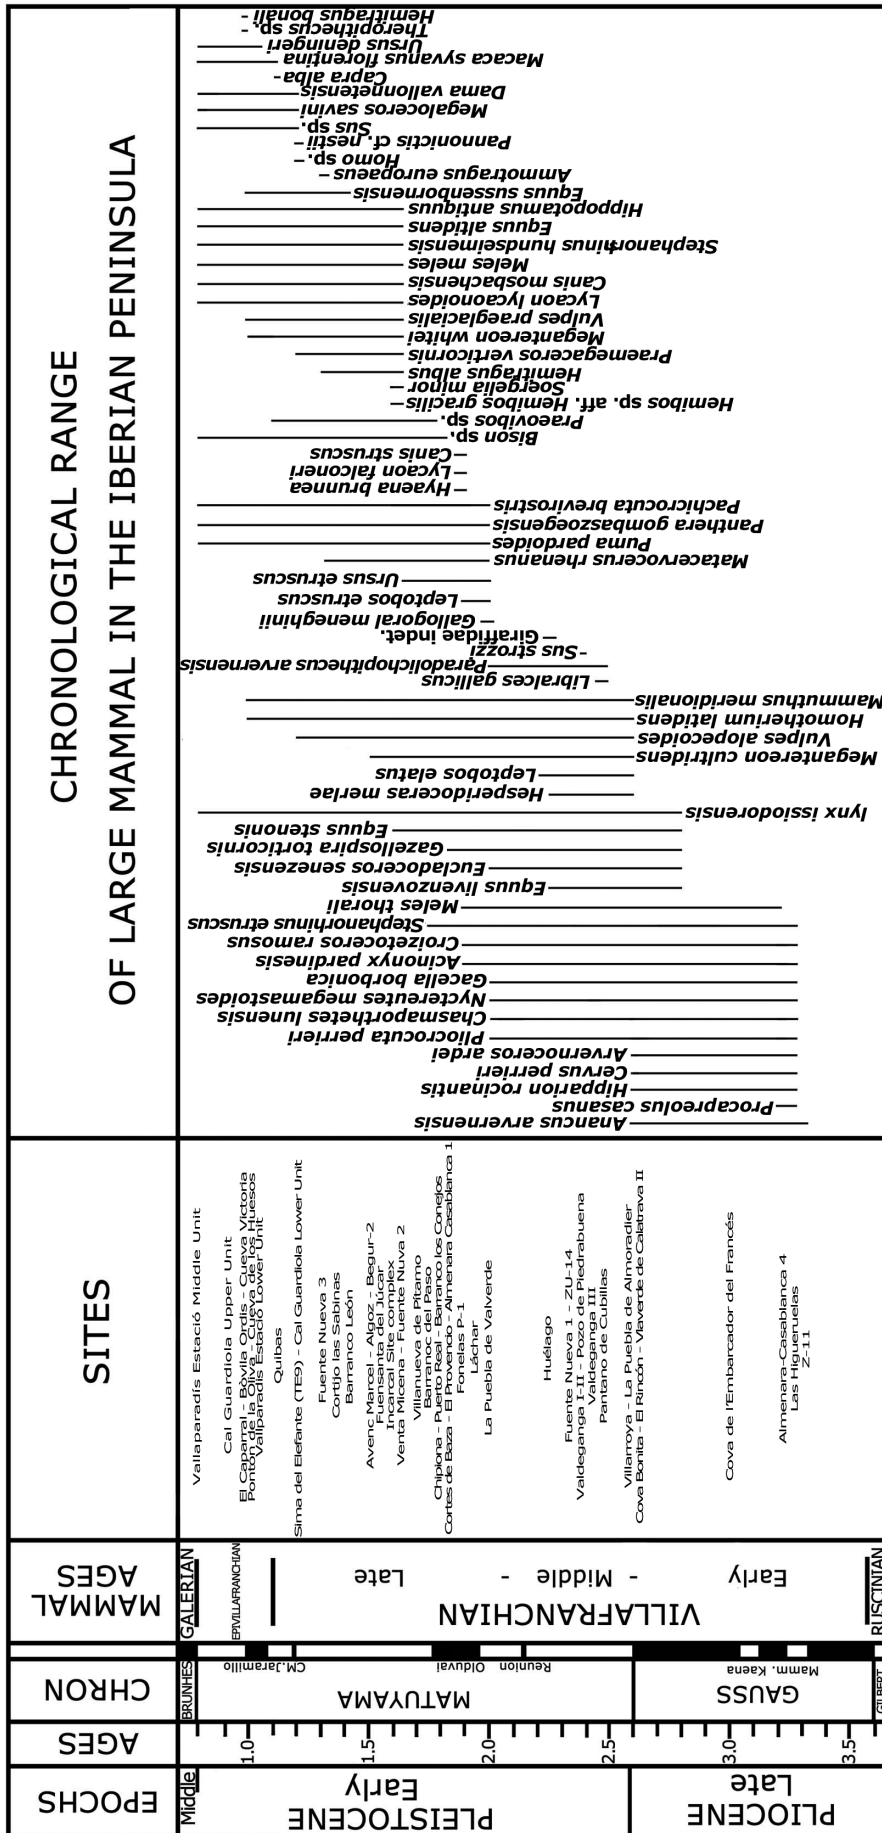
CHRONOLOGICAL RANGE
OF LARGE MAMMAL IN THE IBERIAN PENINSULA

Anancus arvernensis
Procapreolus casanus
Hipparion rocinantis
Cervus perrieri
Arvernoceros ardei
Pliocrocuta perrieri
Chasmaporthetes lunensis
Nyctereutes megamastoides
Gacella borbonica
Acinonyx pardinesis
Croizetoceros ramosus
Stephanorhinus etruscus
Meles thorali
Equus livenzovensis
Eucladoceros senezensis
Gazellospira torticornis
Equus stenonis
lynx issiodorensis
Hesperidoceras merlae
Leptobos elatus
Megantereon cultridens
Vulpes alopecoides
Homotherium latidens
Mammuthus meridionalis
Libralces gallicus
Paradolichopithecus arvernensis
Sus strozzi
Giraffidae indet.
Gallogoral meneghinii
Leptobos etruscus
Ursus etruscus
Mataceroceros rhenanus
Puma pardoides
Panthera gombaszoegensis
Pachicrocuta brevirostris
Hyaena brunnea
Lycaon falconeri
Canis struscus
Bison sp.
Praeovibos sp.
Hemibos sp. aff. Hemibos gracilis
Soergelia minor
Hemitragus albus
Praemegaceros verticornis
Megantereon whitei
Vulpes praeglacialis
Lycaon lycaonoides
Canis mosbachensis
Meles meles
Stephanorhinus hundsheimensis
Equus altidens
Hippopotamus antiquus
Equus sussenbornensis
Ammotragus europaeus
Homo sp.
Pannonictis cf. nestii
Sus sp.
Megaloceros savini
Dama vallonetensis
Capra alba
Macaca syvanus florentina
Ursus deningeri
Theropithecus sp.
Hemitragus bonali

SITES

Vallaparadís Estació Middle Unit
Cal Guardiola Upper Unit
El Caparral - Bòvila Ordis - Cueva Victoria
Ponton de la Oliva - Cueva de los Huesos
Vallparadís Estació Lower Unit
Quibas
Sima del Elefante (TE9) - Cal Guardiola Lower Unit
Fuente Nueva 3
Cortijo las Sabinas
Barranco León
Avenc Marcel - Algoz - Begur-2
Fuensanta del Júcar
Incarcal Site complex
Venta Micena - Fuente Nuva 2
Villanueva de Pitamo
Barranoc del Paso
Chipiona - Puerto Real - Barranco los Conejos
Cortes de Baza - El Provencio - Almenara Casablanca 1
Fonelas P-1
Láchar
La Puebla de Valverde
Huélago
Fuente Nueva 1 - ZU-14
Valdeganga I-II - Pozo de Piedrabuena
Valdeganga III
Pantano de Cubillas
Villarroya - La Puebla de Almoradier
Cova Bonita - El Rincón - Vlaverde de Calatrava II
Cova de l'Embarcador del Francés
Almenara-Casablanca 4
Las Higueruelas
Z-11

MAMMAL AGES
GALERIAN
EPIVILLAFRANCHIAN
VILLAFRANCHIAN
Late - Middle - Early
RUSCINIAN

CHRON
BRUNHES
MATUYAMA
CM.Jaramillo
Olduvai
Reunion
GAUSS
Kaena
Mamm.
GILBERT

AGES
1.0
1.5
2.0
2.5
3.0
3.5

EPOCHS
PLEISTOCENE
Middle
Early
PLIOCENE
Late